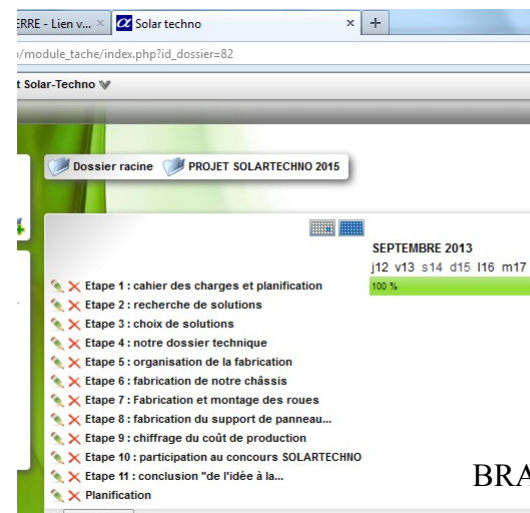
RRE - Lien v... Solar techno × +

/module_tache/index.php?id_dossier=82

t Solar-Techno

Dossier racine PROJET SOLARTECHNO 2015

SEPTEMBRE 2013

j12 v13 s14 d15 l16 m17

100 %

Etape 1 : cahier des charges et planification
Etape 2 : recherche de solutions
Etape 3 : choix de solutions
Etape 4 : notre dossier technique
Etape 5 : organisation de la fabrication
Etape 6 : fabrication de notre châssis
Etape 7 : Fabrication et montage des roues
Etape 8 : fabrication du support de panneau...
Etape 9 : chiffrage du coût de production
Etape 10 : participation au concours SOLARTECHNO
Etape 11 : conclusion "de l'idée à la...
Planification

BRA